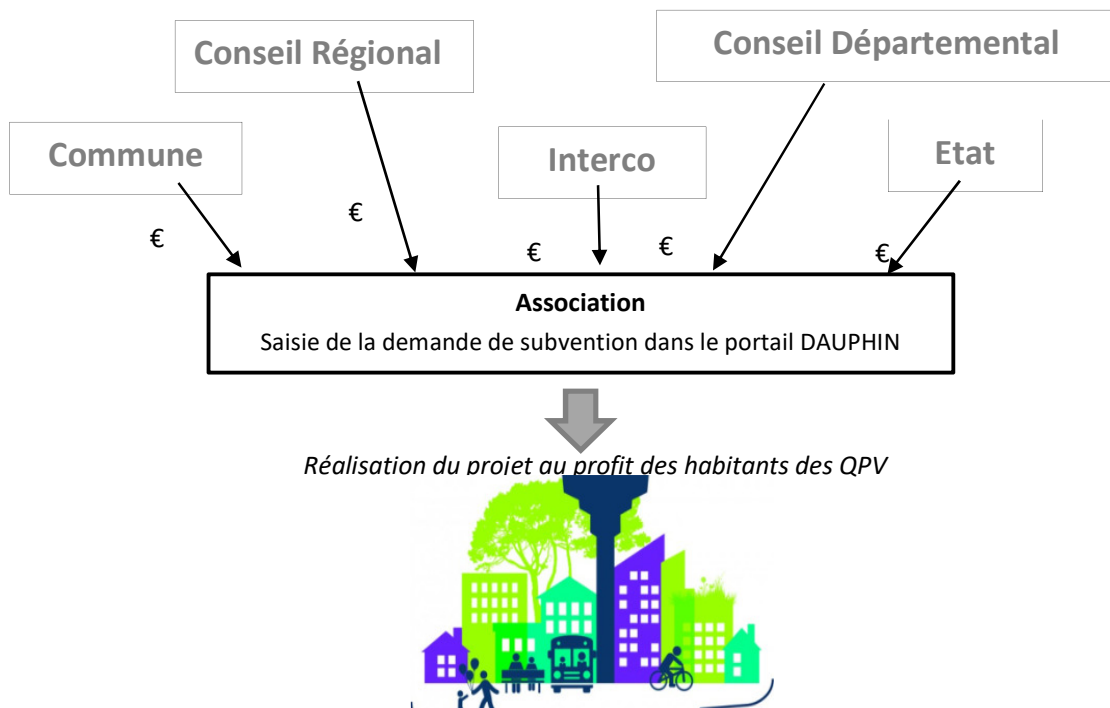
Conseil Régional

Conseil Départemental

Commune

Interco

Etat

€

€

€

€

€

Association

Saisie de la demande de subvention dans le portail DAUPHIN

Réalisation du projet au profit des habitants des QPV